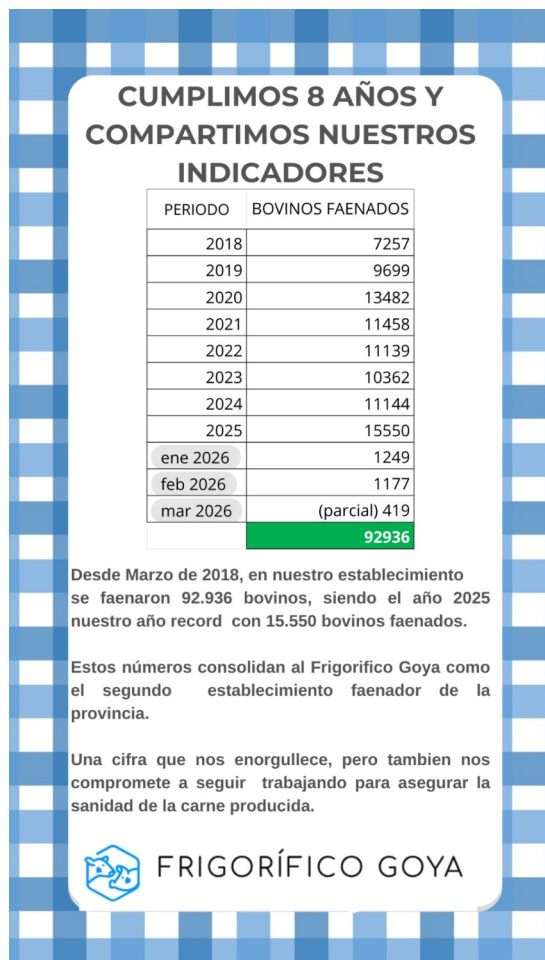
CUMPLIMOS 8 AÑOS Y COMPARTIMOS NUESTROS INDICADORES

| PERIODO | BOVINOS FAENADOS |
|---|---|
| 2018 | 7257 |
| 2019 | 9699 |
| 2020 | 13482 |
| 2021 | 11458 |
| 2022 | 11139 |
| 2023 | 10362 |
| 2024 | 11144 |
| 2025 | 15550 |
| ene 2026 | 1249 |
| feb 2026 | 1177 |
| mar 2026 | (parcial) 419 |
| | 92936 |

Desde Marzo de 2018, en nuestro establecimiento se faenaron 92.936 bovinos, siendo el año 2025 nuestro año record con 15.550 bovinos faenados.

Estos números consolidan al Frigorifico Goya como el segundo establecimiento faenador de la provincia.

Una cifra que nos enorgullece, pero tambien nos compromete a seguir trabajando para asegurar la sanidad de la carne producida.

FRIGORÍFICO GOYA